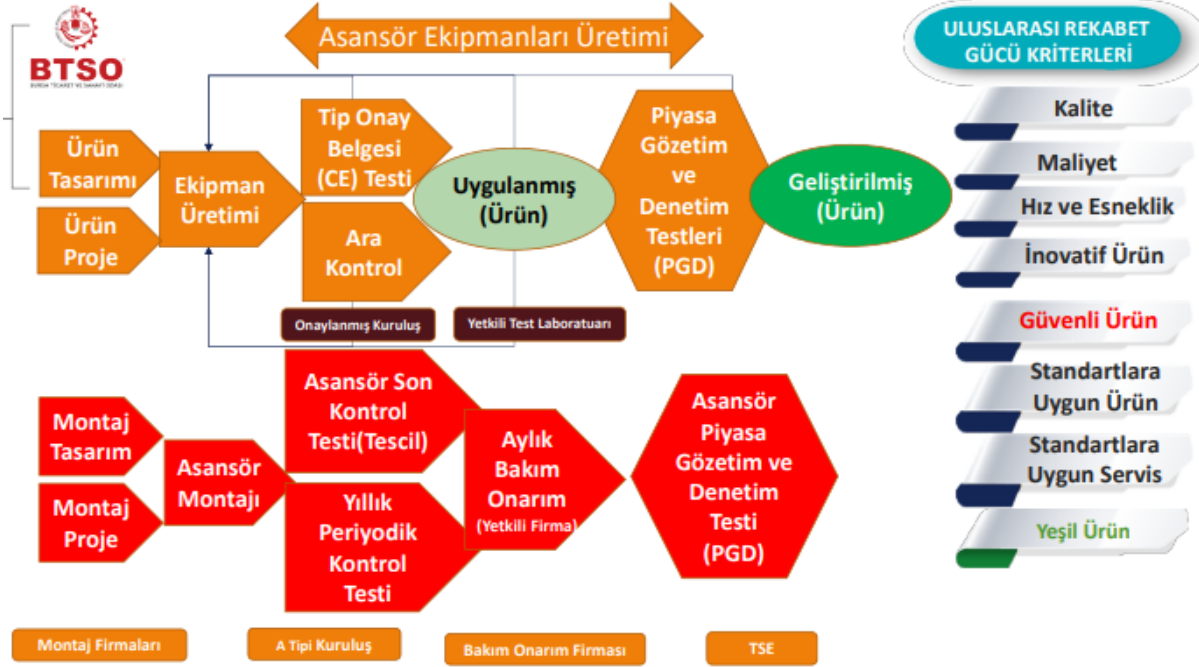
BTSO
BURSA TİCARET VE SANAYİ ODASI

Asansör Ekipmanları Üretimi

ULUSLARASI REKABET GÜCÜ KRİTERLERİ

Ürün Tasarımı

Ürün Proje

Ekipman Üretimi

Tip Onay Belgesi (CE) Testi

Ara Kontrol

Uygulanmış (Ürün)

Piyasa Gözetim ve Denetim Testleri (PGD)

Geliştirilmiş (Ürün)

Onaylanmış Kuruluş

Yetkili Test Laboratuarı

Kalite

Maliyet

Hız ve Esneklik

İnovatif Ürün

Güvenli Ürün

Standartlara Uygun Ürün

Standartlara Uygun Servis

Yeşil Ürün

Montaj Tasarım

Montaj Proje

Asansör Montajı

Asansör Son Kontrol Testi(Tescil)

Yıllık Periyodik Kontrol Testi

Aylık Bakım Onarım (Yetkili Firma)

Asansör Piyasa Gözetim ve Denetim Testi (PGD)

Montaj Firmaları

A Tipi Kuruluş

Bakım Onarım Firması

TSE